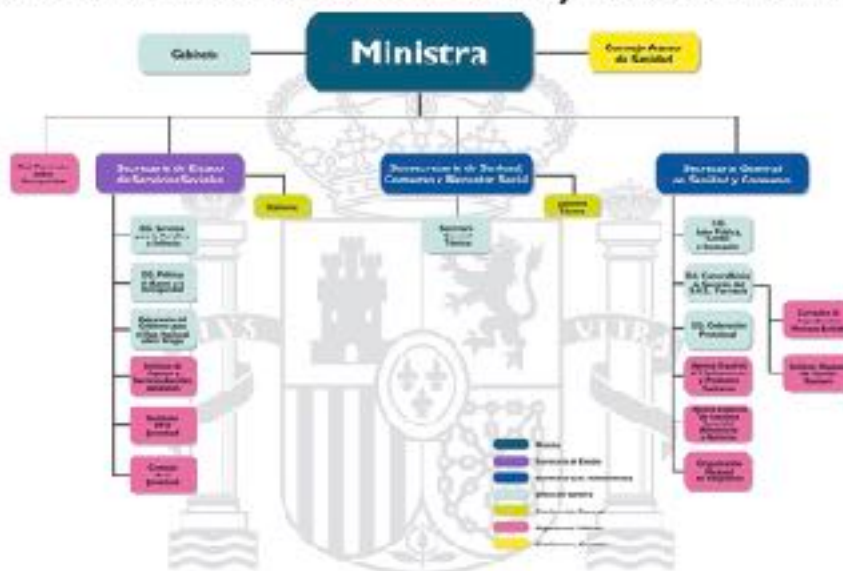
Gabinete

Ministra

Consejo Asesor de Sanidad

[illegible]

Secretaría de Estado de Servicios Sociales

Gabinete

Secretaría General de Sanidad, Consumo y Bienestar Social

Gabinete Técnico

Secretaría General de Sanidad y Consumo

DG. Servicios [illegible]

DG. Políticas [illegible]

Delegación del Gobierno para el Plan Nacional sobre Drogas

Instituto de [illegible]

Instituto de la Juventud

Consejo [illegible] Juventud

Secretaría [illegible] Técnica

DG. Salud Pública, Calidad e Innovación

DG. Cartera Básica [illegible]

DG. Ordenación Profesional

Agencia Española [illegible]

Agencia Española de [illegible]

Organización Nacional de Trasplantes

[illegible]

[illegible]

Ministra

Secretaría de Estado

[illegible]

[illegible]

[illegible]

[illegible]

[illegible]